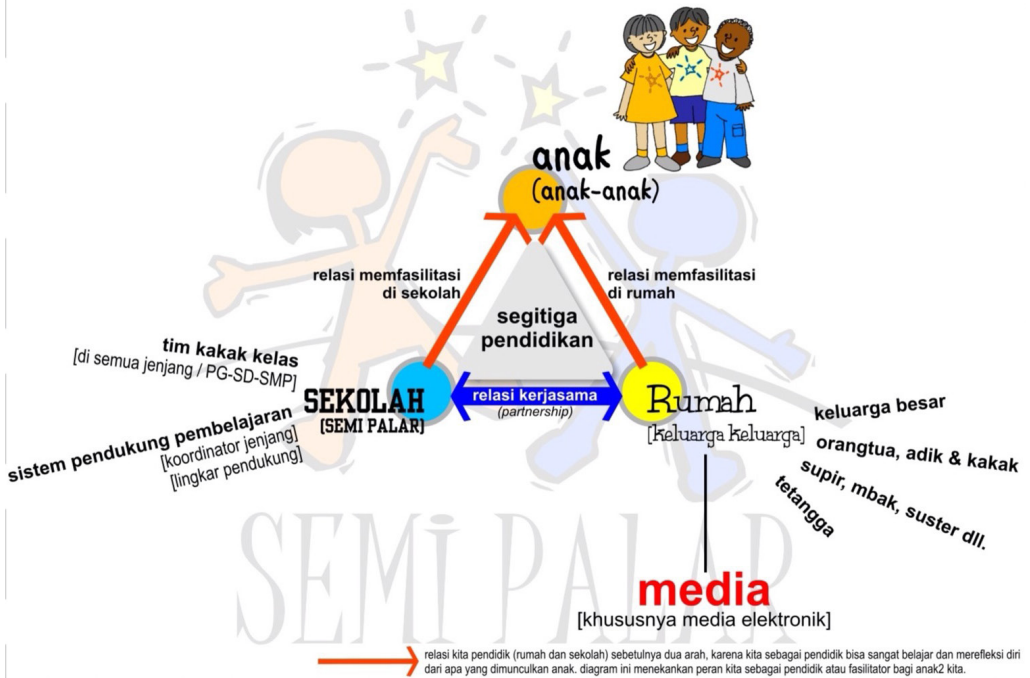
anak
(anak-anak)

relasi memfasilitasi di sekolah

relasi memfasilitasi di rumah

segitiga pendidikan

tim kakak kelas
[di semua jenjang / PG-SD-SMP]

SEKOLAH
[SEMI PALAR]

relasi kerjasama
(partnership)

Rumah
[keluarga keluarga]

sistem pendukung pembelajaran
[koordinator jenjang]
[lingkar pendukung]

keluarga besar
orangtua, adik & kakak
supir, mbak, suster dll.
tetangga

SEMI PALAR

media
[khususnya media elektronik]

relasi kita pendidik (rumah dan sekolah) sebetulnya dua arah, karena kita sebagai pendidik bisa sangat belajar dan merefleksi diri dari apa yang dimunculkan anak. diagram ini menekankan peran kita sebagai pendidik atau fasilitator bagi anak2 kita.